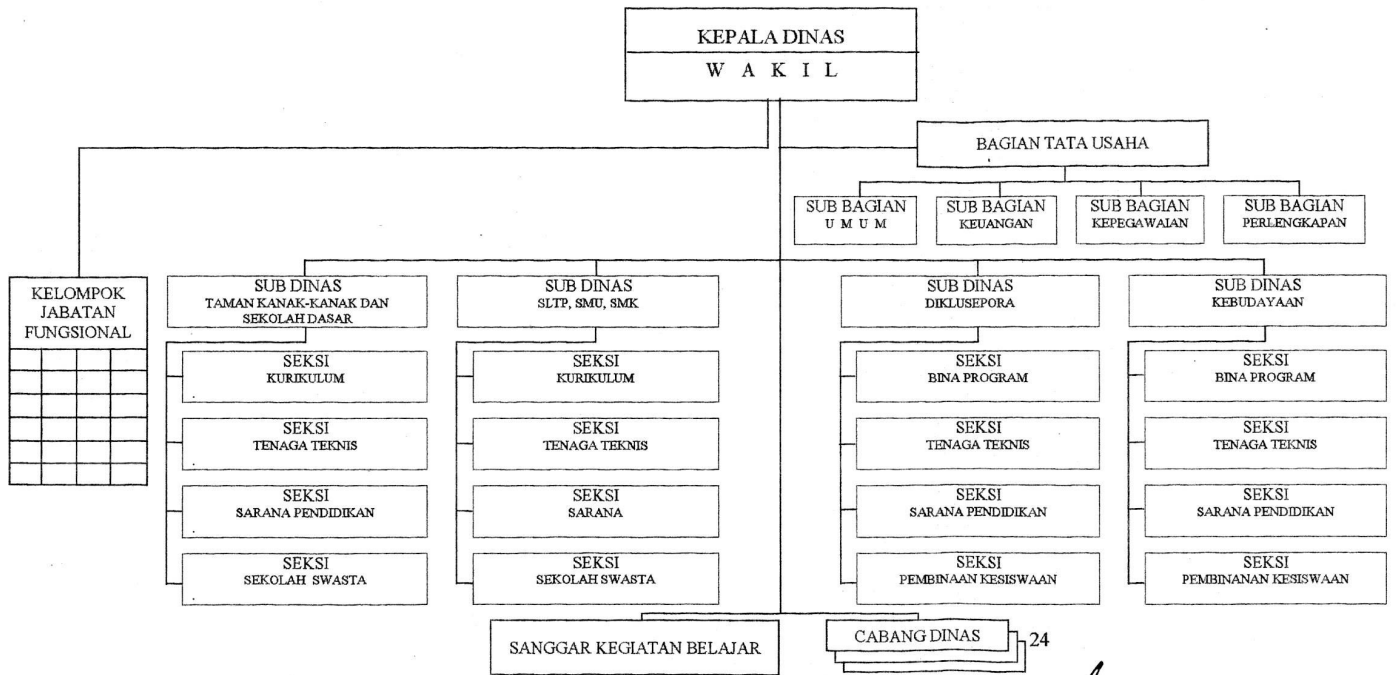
KEPALA DINAS
W A K I L

BAGIAN TATA USAHA

SUB BAGIAN
U M U M

SUB BAGIAN
KEUANGAN

SUB BAGIAN
KEPEGAWAIAN

SUB BAGIAN
PERLENGKAPAN

KELOMPOK
JABATAN
FUNGSIONAL

SUB DINAS
TAMAN KANAK-KANAK DAN SEKOLAH DASAR

SEKSI
KURIKULUM

SEKSI
TENAGA TEKNIS

SEKSI
SARANA PENDIDIKAN

SEKSI
SEKOLAH SWASTA

SUB DINAS
SLTP, SMU, SMK

SEKSI
KURIKULUM

SEKSI
TENAGA TEKNIS

SEKSI
SARANA

SEKSI
SEKOLAH SWASTA

SUB DINAS
DIKLUSEPORA

SEKSI
BINA PROGRAM

SEKSI
TENAGA TEKNIS

SEKSI
SARANA PENDIDIKAN

SEKSI
PEMBINAAN KESISWAAN

SUB DINAS
KEBUDAYAAN

SEKSI
BINA PROGRAM

SEKSI
TENAGA TEKNIS

SEKSI
SARANA PENDIDIKAN

SEKSI
PEMBINANAN KESISWAAN

SANGGAR KEGIATAN BELAJAR

CABANG DINAS
24